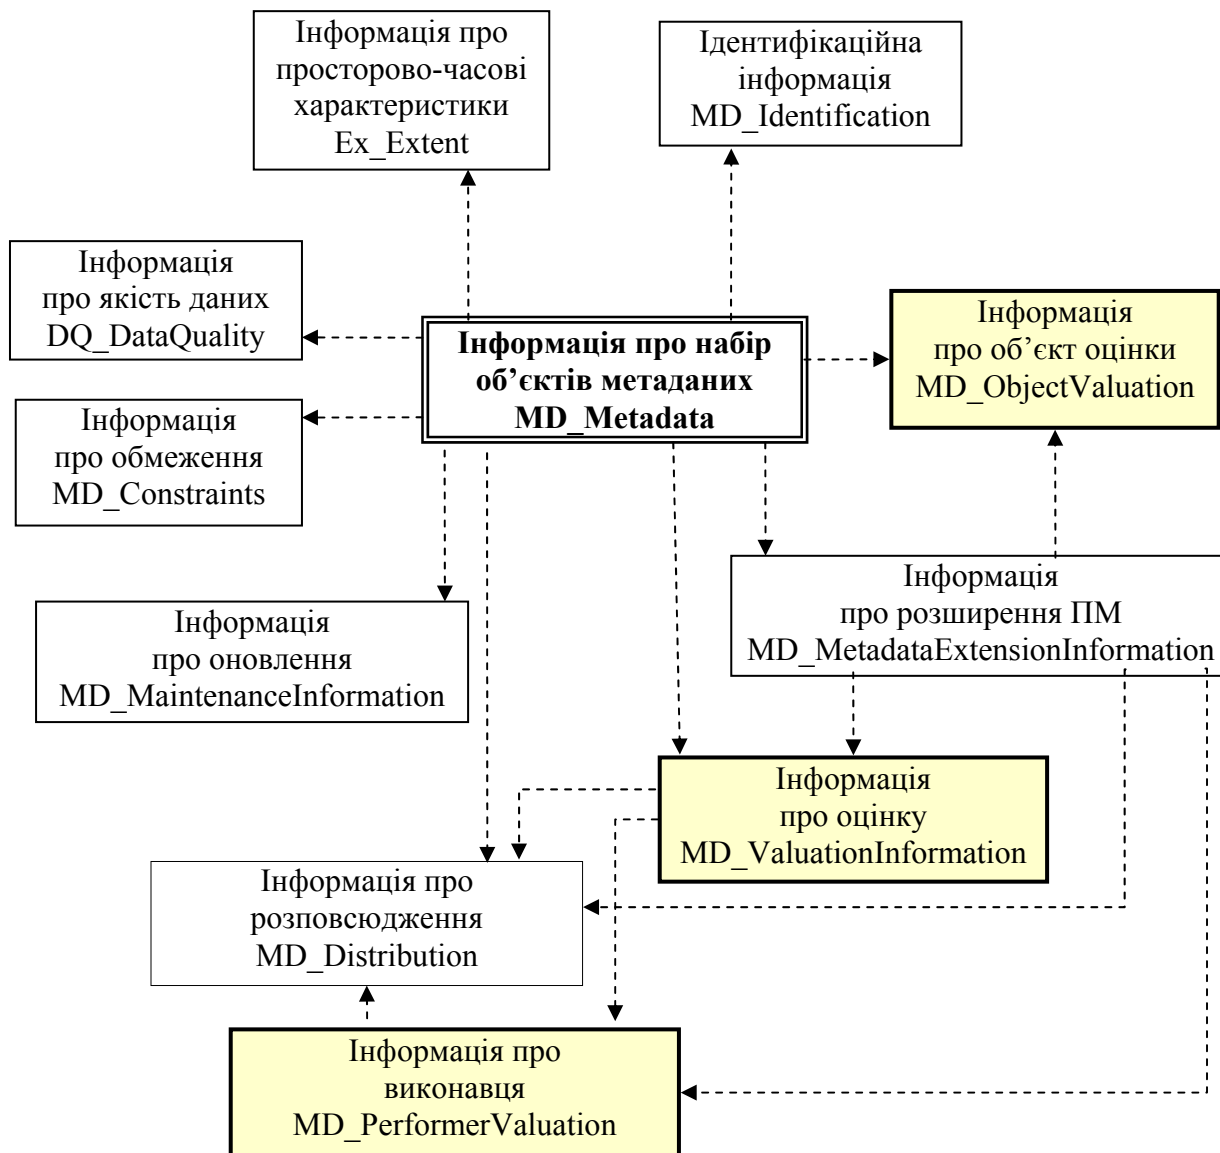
Інформація про просторово-часові характеристики Ex_Extent

Ідентифікаційна інформація MD_Identification

Інформація про якість даних DQ_DataQuality

Інформація про набір об’єктів метаданих MD_Metadata

Інформація про об’єкт оцінки MD_ObjectValuation

Інформація про обмеження MD_Constraints

Інформація про розширення ПМ MD_MetadataExtensionInformation

Інформація про оновлення MD_MaintenanceInformation

Інформація про оцінку MD_ValuationInformation

Інформація про розповсюдження MD_Distribution

Інформація про виконавця MD_PerformerValuation